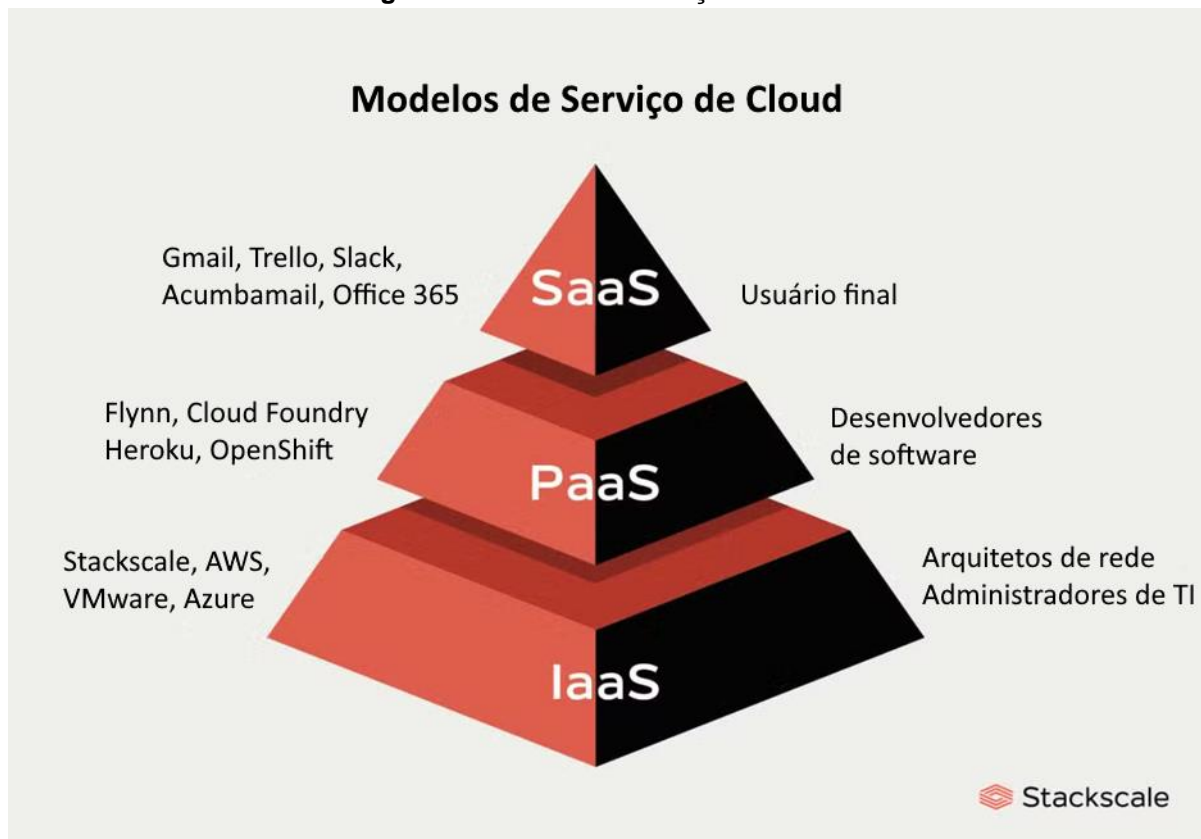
Modelos de Serviço de Cloud

Gmail, Trello, Slack, Acumbamail, Office 365

SaaS

Usuário final

Flynn, Cloud Foundry Heroku, OpenShift

PaaS

Desenvolvedores de software

Stackscale, AWS, VMware, Azure

IaaS

Arquitetos de rede Administradores de TI

Stackscale